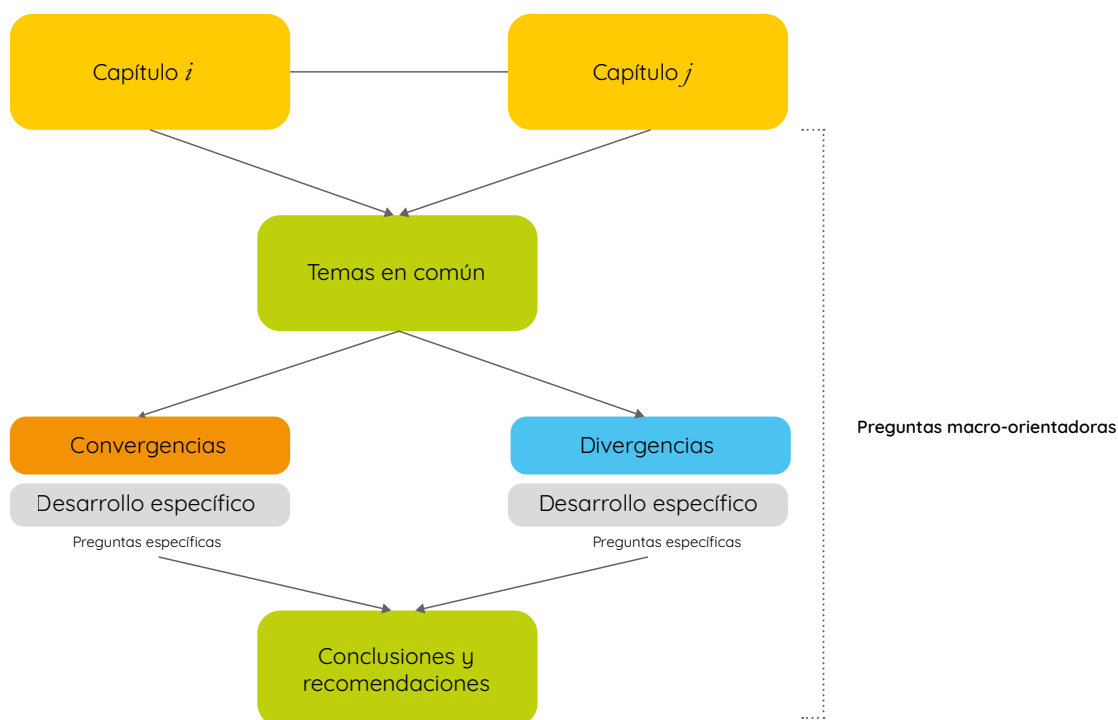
Capítulo $i$

Capítulo $j$

Temas en común

Convergencias

Desarrollo específico

Preguntas específicas

Divergencias

Desarrollo específico

Preguntas específicas

Conclusiones y recomendaciones

Preguntas macro-orientadoras